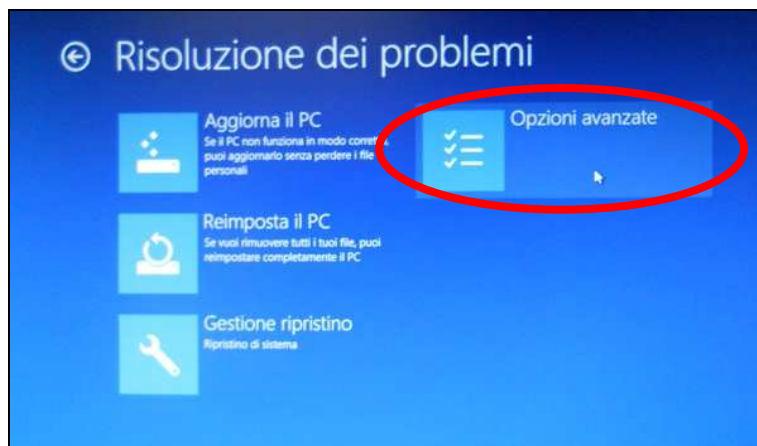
Risoluzione dei problemi

Aggiorna il PC
Se il PC non funziona in modo corrett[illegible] puoi aggiornarlo senza perdere i file personali

Opzioni avanzate

Reimposta il PC
Se vuoi rimuovere tutti i tuoi file, puoi reimpostare completamente il PC

Gestione ripristino
Ripristino di sistema